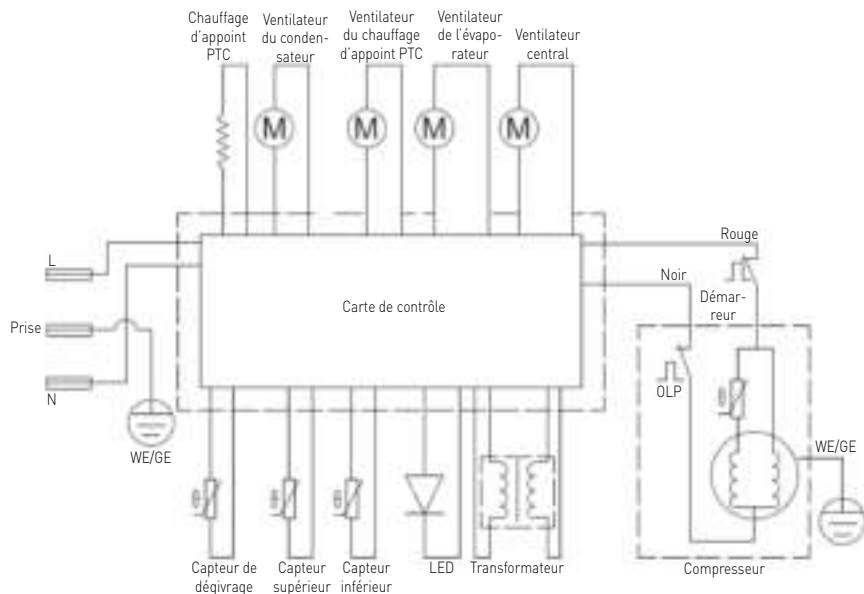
Chauffage d'appoint PTC

Ventilateur du condensateur

Ventilateur du chauffage d'appoint PTC

Ventilateur de l'évaporateur

Ventilateur central

M

M

M

M

L

Prise

N

WE/GE

Carte de contrôle

Rouge

Noir

Démarreur

OLP

θ

WE/GE

θ

θ

θ

Capteur de dégivrage

Capteur supérieur

Capteur inférieur

LED

Transformateur

Compresseur